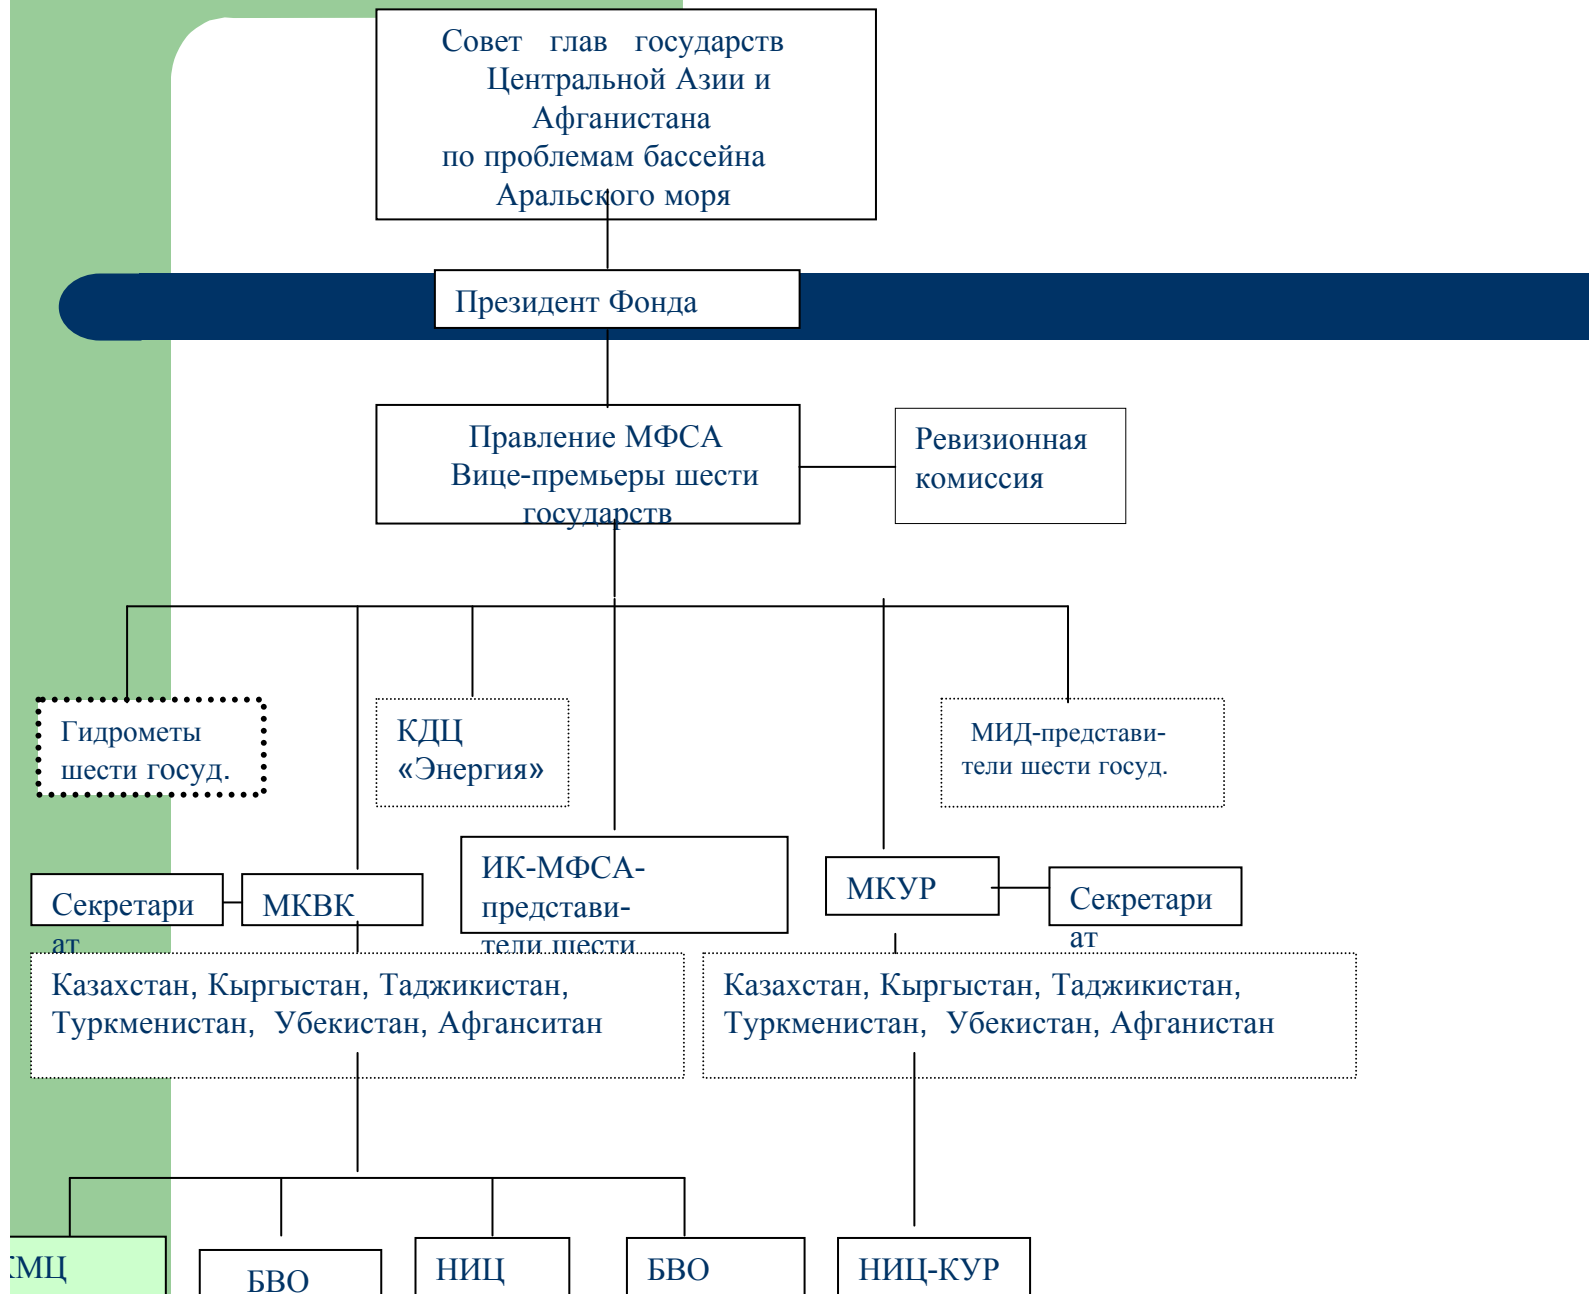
Совет глав государств Центральной Азии и Афганистана по проблемам бассейна Аральского моря

Президент Фонда

Правление МФСА Вице-премьеры шести государств

Ревизионная комиссия

Гидрометы шести госуд.

КДЦ «Энергия»

МИД-представители шести госуд.

ИК-МФСА-представители шести

Секретариат

МКВК

МКУР

Секретариат

Казахстан, Кыргыстан, Таджикистан, Туркменистан, Убекистан, Афганситан

Казахстан, Кыргыстан, Таджикистан, Туркменистан, Убекистан, Афганистан

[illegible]МЦ

БВО

НИЦ

БВО

НИЦ-КУР